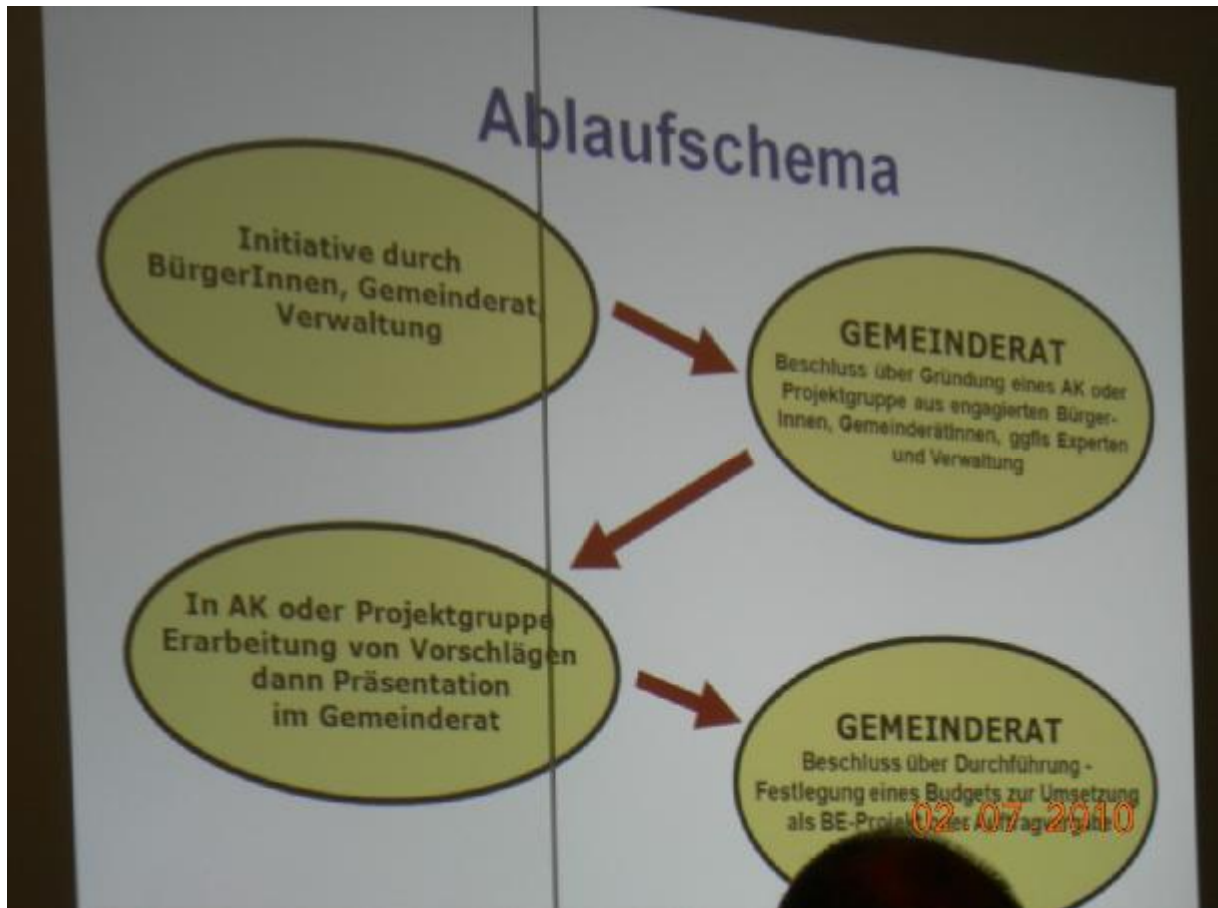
Ablaufschema

Initiative durch BürgerInnen, Gemeinderat, Verwaltung

GEMEINDERAT
Beschluss über Gründung eines AK oder Projektgruppe aus engagierten BürgerInnen, Gemeinderätinnen, ggfls Experten und Verwaltung

In AK oder Projektgruppe Erarbeitung von Vorschlägen dann Präsentation im Gemeinderat

GEMEINDERAT
Beschluss über Durchführung - Festlegung eines Budgets zur Umsetzung als BE-Projekt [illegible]

02 07 2010